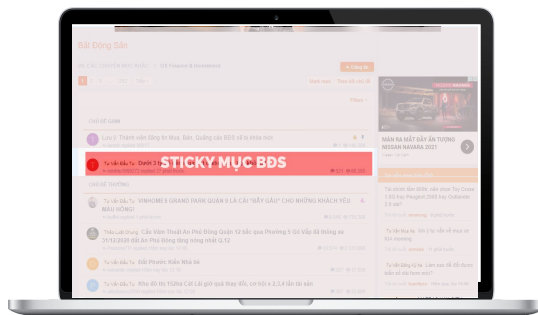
Bất Động Sản

STICKY MỤC BĐS

CHỦ ĐỀ DÍNH

CHỦ ĐỀ THƯỜNG

Tư vấn Đầu Tư VINHOMES GRAND PARK QUẬN 9 LÀ CÁI "BẪY GẤU" CHO NHỮNG KHÁCH YẾU MẤU HỒNG?

Cần Vẹn Thuận An Phố Đông Quận 12 bắc qua Phường 1 Gò Vấp đã thông xe

Tư vấn Đầu Tư Bất Phước Biển Nhà bè

Tư vấn Đầu Tư Khu đô thị Vương Cát Lái giờ quá thay đổi

MÃN NA MẮT ĐẦY ẤN TƯỢNG NISSAN NAVARA 2021